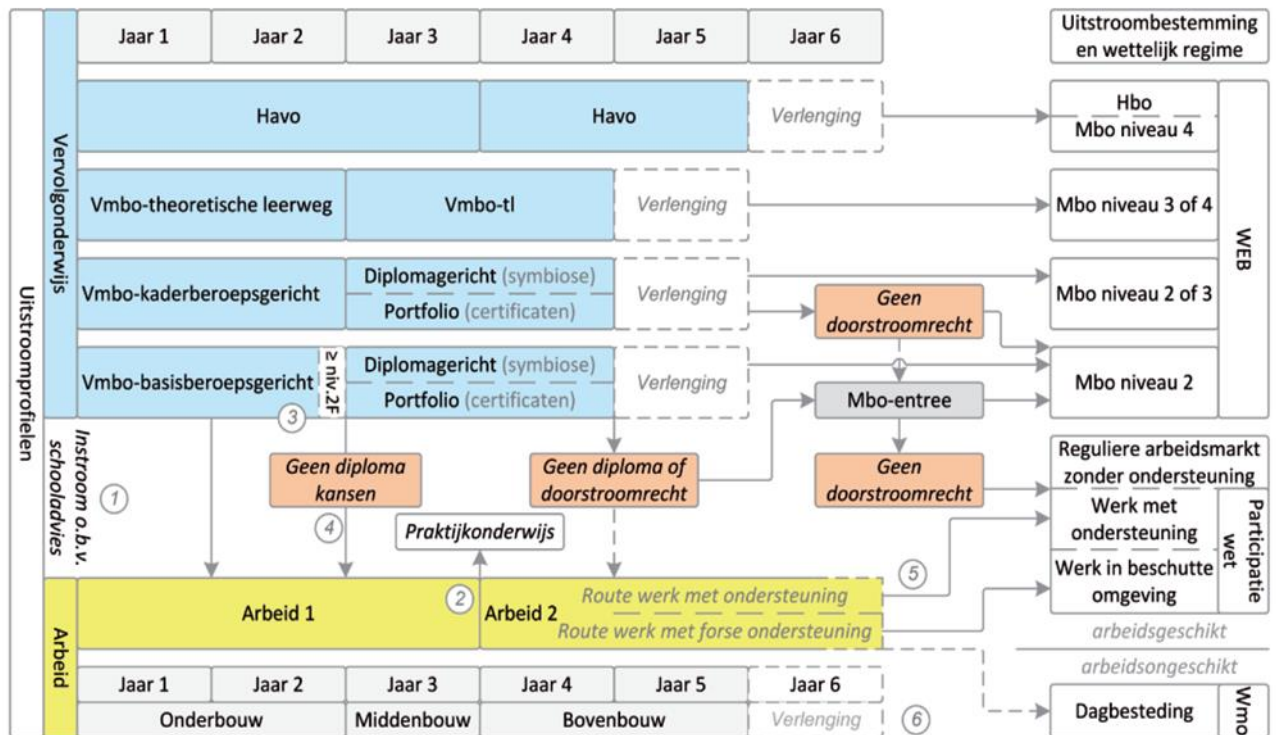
Uitstroomprofielen

Vervolgonderwijs

| Jaar 1 | Jaar 2 | Jaar 3 | Jaar 4 | Jaar 5 | Jaar 6 |
|---|---|---|---|---|---|

Uitstroombestemming en wettelijk regime

Havo

Havo

Verlenging

Hbo
Mbo niveau 4

Vmbo-theoretische leerweg

Vmbo-tl

Verlenging

Mbo niveau 3 of 4

WEB

Vmbo-kaderberoepsgericht

Diplomagericht (symbiose)
Portfolio (certificaten)

Verlenging

Geen doorstroomrecht

Mbo niveau 2 of 3

Vmbo-basisberoepsgericht

≥ niv.2F

Diplomagericht (symbiose)
Portfolio (certificaten)

Verlenging

Mbo niveau 2

Mbo-entree

3

Instroom o.b.v. schooladvies

1

Geen diploma kansen

Geen diploma of doorstroomrecht

Geen doorstroomrecht

Reguliere arbeidsmarkt zonder ondersteuning

Werk met ondersteuning

Werk in beschutte omgeving

Participatie wet

4

Praktijkonderwijs

5

Arbeid

Arbeid 1

2

Arbeid 2

Route werk met ondersteuning
Route werk met forse ondersteuning

arbeidsgeschikt

arbeidsongeschikt

| Jaar 1 | Jaar 2 | Jaar 3 | Jaar 4 | Jaar 5 | Jaar 6 |
|---|---|---|---|---|---|
| Onderbouw | | Middenbouw | Bovenbouw | | Verlenging |

6

Dagbesteding

Wmo